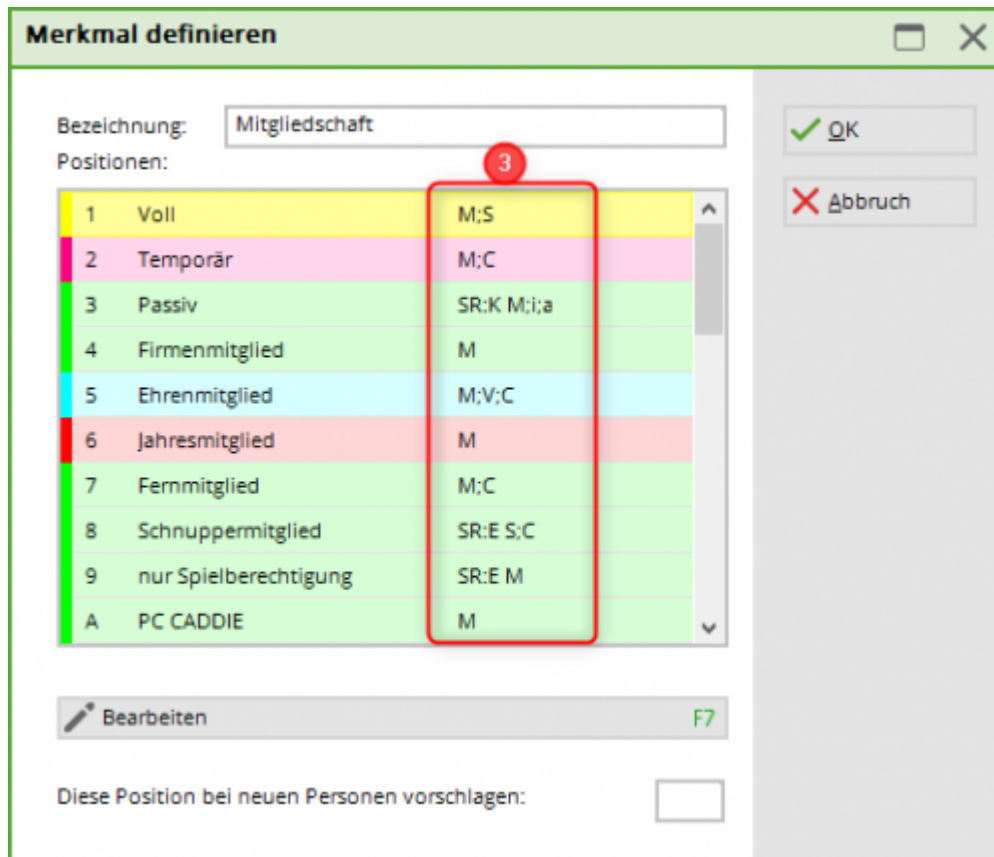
Merkmal definieren

Bezeichnung: Mitgliedschaft

Positionen:

3

| | | |
|---|---|---|
| 1 | Voll | M;S |
| 2 | Temporär | M;C |
| 3 | Passiv | SR:K M;i;a |
| 4 | Firmenmitglied | M |
| 5 | Ehrenmitglied | M;V;C |
| 6 | Jahresmitglied | M |
| 7 | Fernmitglied | M;C |
| 8 | Schnuppermitglied | SR:E S;C |
| 9 | nur Spielberechtigung | SR:E M |
| A | PC CADDIE | M |

Bearbeiten F7

Diese Position bei neuen Personen vorschlagen:

OK

Abbruch